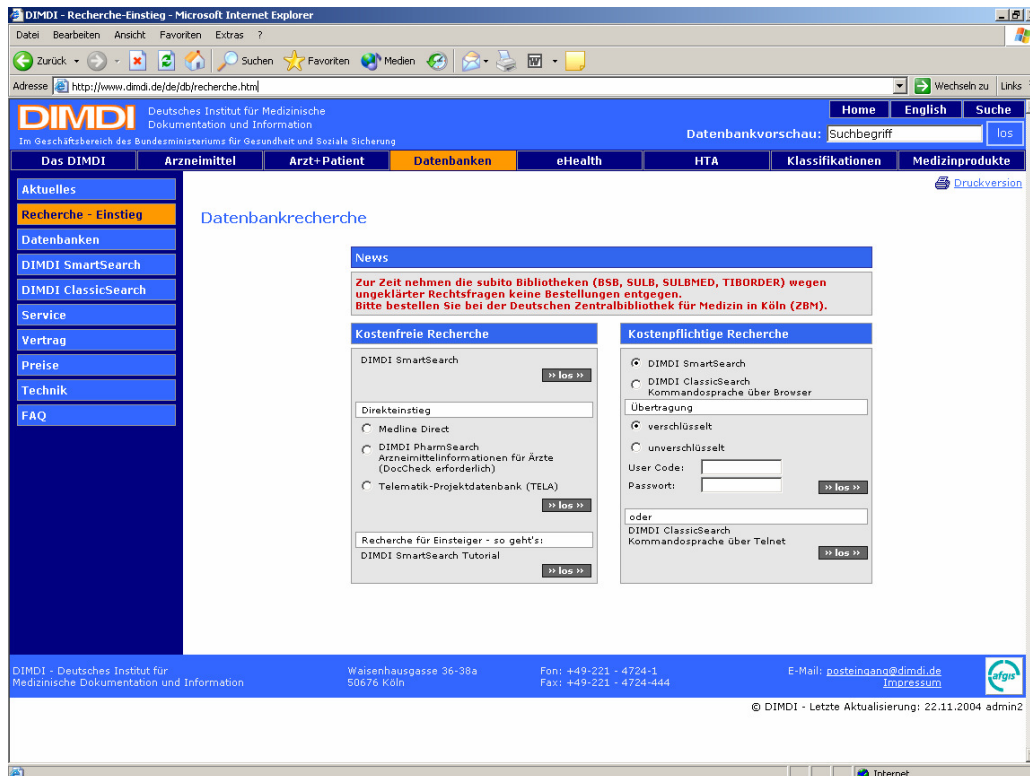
DIMDI - Recherche-Einstieg - Microsoft Internet Explorer

Datei Bearbeiten Ansicht Favoriten Extras ?

Zurück Suchen Favoriten Medien

Adresse http://www.dimdi.de/de/db/recherche.htm Wechseln zu Links

DIMDI Deutsches Institut für Medizinische Dokumentation und Information
Im Geschäftsbereich des Bundesministeriums für Gesundheit und Soziale Sicherung

Home English Suche

Datenbankvorschau: Suchbegriff los

Das DIMDI | Arzneimittel | Arzt+Patient | Datenbanken | eHealth | HTA | Klassifikationen | Medizinprodukte

Aktuelles
Recherche - Einstieg
Datenbanken
DIMDI SmartSearch
DIMDI ClassicSearch
Service
Vertrag
Preise
Technik
FAQ

Druckversion

Datenbankrecherche

News

Zur Zeit nehmen die subito Bibliotheken (BSB, SULB, SULBMED, TIBORDER) wegen ungeklärter Rechtsfragen keine Bestellungen entgegen.
Bitte bestellen Sie bei der Deutschen Zentralbibliothek für Medizin in Köln (ZBM).

Kostenfreie Recherche

DIMDI SmartSearch
» los »

Direkteinstieg
Medline Direct
DIMDI PharmSearch Arzneimittelinformationen für Ärzte (DocCheck erforderlich)
Telematik-Projektdatenbank (TELA)
» los »

Recherche für Einsteiger - so geht's:
DIMDI SmartSearch Tutorial
» los »

Kostenpflichtige Recherche

DIMDI SmartSearch
DIMDI ClassicSearch Kommandosprache über Browser

Übertragung
verschlüsselt
unverschlüsselt
User Code:
Passwort:
» los »

oder
DIMDI ClassicSearch Kommandosprache über Telnet
» los »

DIMDI - Deutsches Institut für Medizinische Dokumentation und Information
Waisenhausgasse 36-38a
50676 Köln
Fon: +49-221 - 4724-1
Fax: +49-221 - 4724-444
E-Mail: posteingang@dimdi.de
Impressum
afgis

© DIMDI - Letzte Aktualisierung: 22.11.2004 admin2

Internet